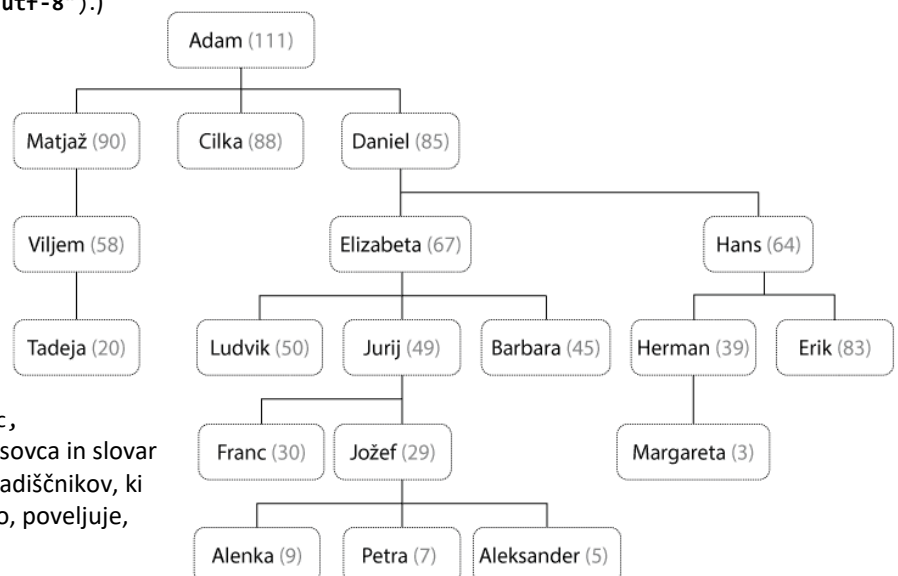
utf-8").)

Adam (111)

Matjaž (90)
Cilka (88)
Daniel (85)

Viljem (58)
Elizabeta (67)
Hans (64)

Tadeja (20)
Ludvik (50)
Jurij (49)
Barbara (45)
Herman (39)
Erik (83)

c,
sovca in slovar
adiščnikov, ki
o, poveljuje,

Franc (30)
Jožef (29)
Margareta (3)

Alenka (9)
Petra (7)
Aleksander (5)